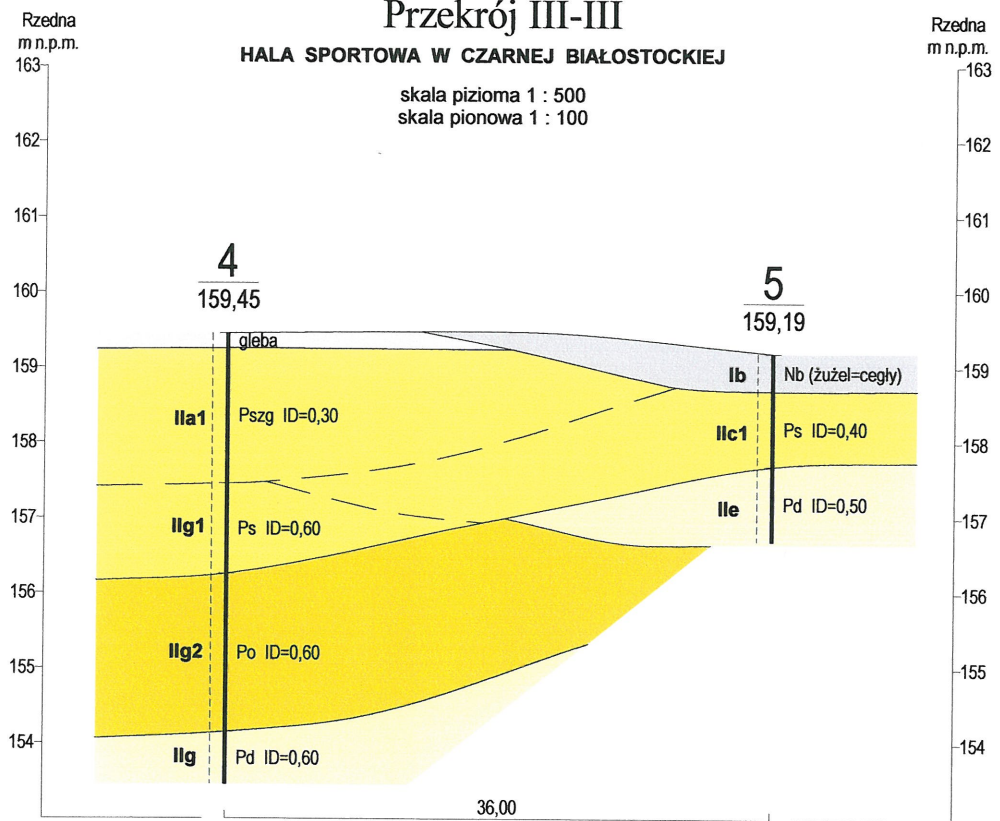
Rzedna
m n.p.m.

Przekrój III-III

HALA SPORTOWA W CZARNEJ BIAŁOSTOCKIEJ

skala pizioma 1 : 500
skala pionowa 1 : 100

Rzedna
m n.p.m.

163
162
161
160
159
158
157
156
155
154

163
162
161
160
159
158
157
156
155
154

$\frac{4}{159,45}$

$\frac{5}{159,19}$

gleba

IIa1 Pszg ID=0,30

IIg1 Ps ID=0,60

IIg2 Po ID=0,60

IIg Pd ID=0,60

Ib Nb (żużel=cegły)

IIc1 Ps ID=0,40

IIe Pd ID=0,50

36,00